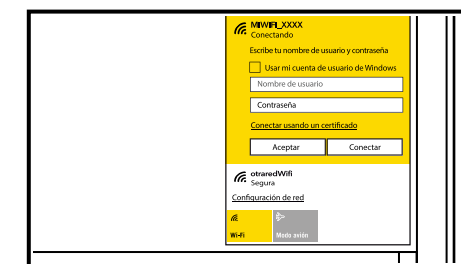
MIWIFI_XXXX
Conectando

Escribe tu nombre de usuario y contraseña

Usar mi cuenta de usuario de Windows

Nombre de usuario

Contraseña

Conectar usando un certificado

Aceptar

Conectar

otraredWifi
Segura

Configuración de red

Wi-Fi

Modo avión